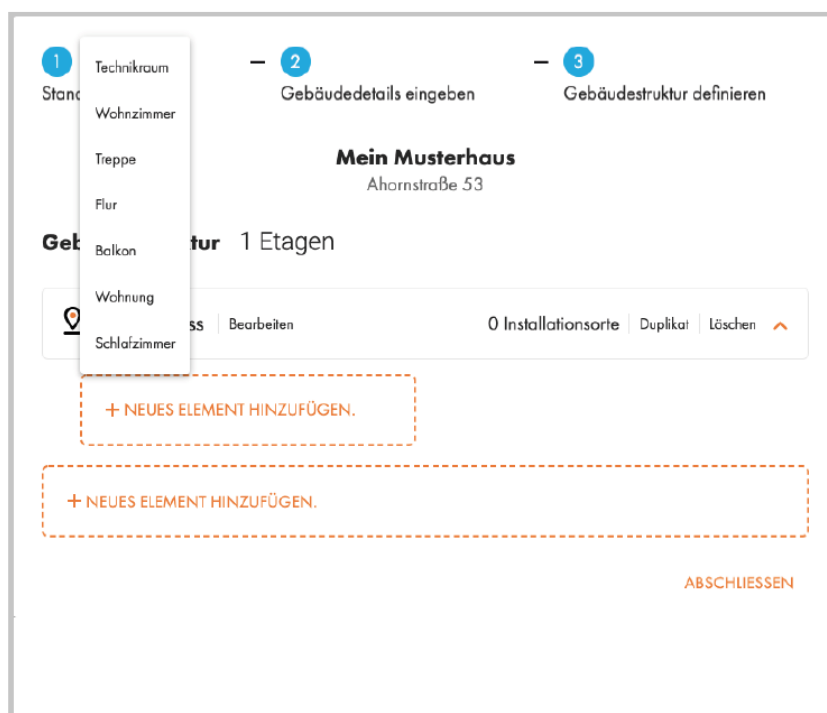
1 Stand

Technikraum
Wohnzimmer
Treppe
Flur
Balkon
Wohnung
Schlafzimmer

2 Gebäudedetails eingeben

3 Gebäudestruktur definieren

Mein Musterhaus
Ahornstraße 53

Geb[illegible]tur 1 Etagen

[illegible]ss Bearbeiten 0 Installationsorte Duplikat Löschen

+ NEUES ELEMENT HINZUFÜGEN.

+ NEUES ELEMENT HINZUFÜGEN.

ABSCHLIESSEN